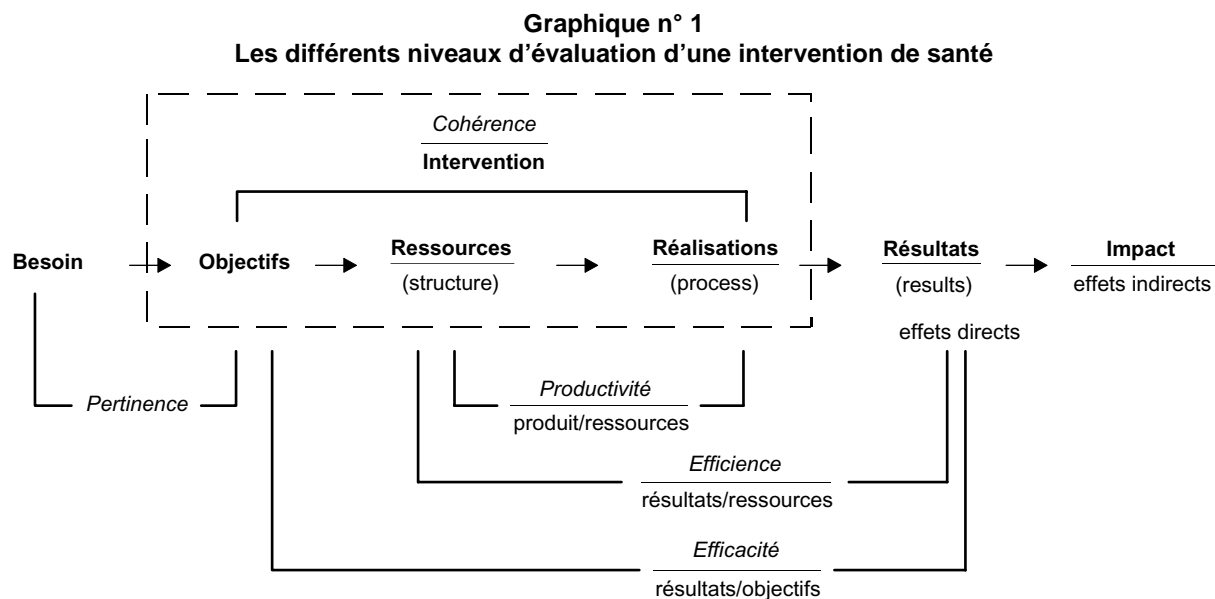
Graphique n° 1
Les différents niveaux d'évaluation d'une intervention de santé

Cohérence
Intervention

Besoin
Objectifs
Ressources
(structure)
Réalisations
(process)
Résultats
(results)
effets directs
Impact
effets indirects

Pertinence

Productivité
produit/ressources

Efficience
résultats/ressources

Efficacité
résultats/objectifs